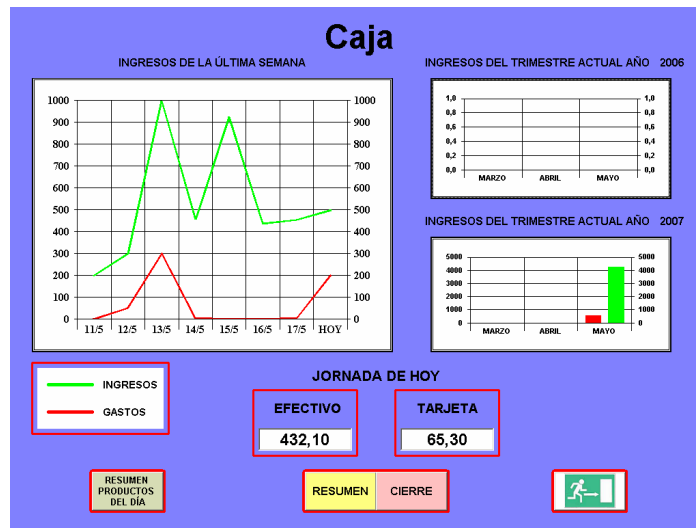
Caja

INGRESOS DE LA ÚLTIMA SEMANA

1000 900 800 700 600 500 400 300 200 100 0

11/5 12/5 13/5 14/5 15/5 16/5 17/5 HOY

INGRESOS DEL TRIMESTRE ACTUAL AÑO 2006

1,0 0,8 0,6 0,4 0,2 0,0

MARZO ABRIL MAYO

INGRESOS DEL TRIMESTRE ACTUAL AÑO 2007

5000 4000 3000 2000 1000 0

MARZO ABRIL MAYO

INGRESOS

GASTOS

JORNADA DE HOY

EFECTIVO

432,10

TARJETA

65,30

RESUMEN PRODUCTOS DEL DÍA

RESUMEN

CIERRE